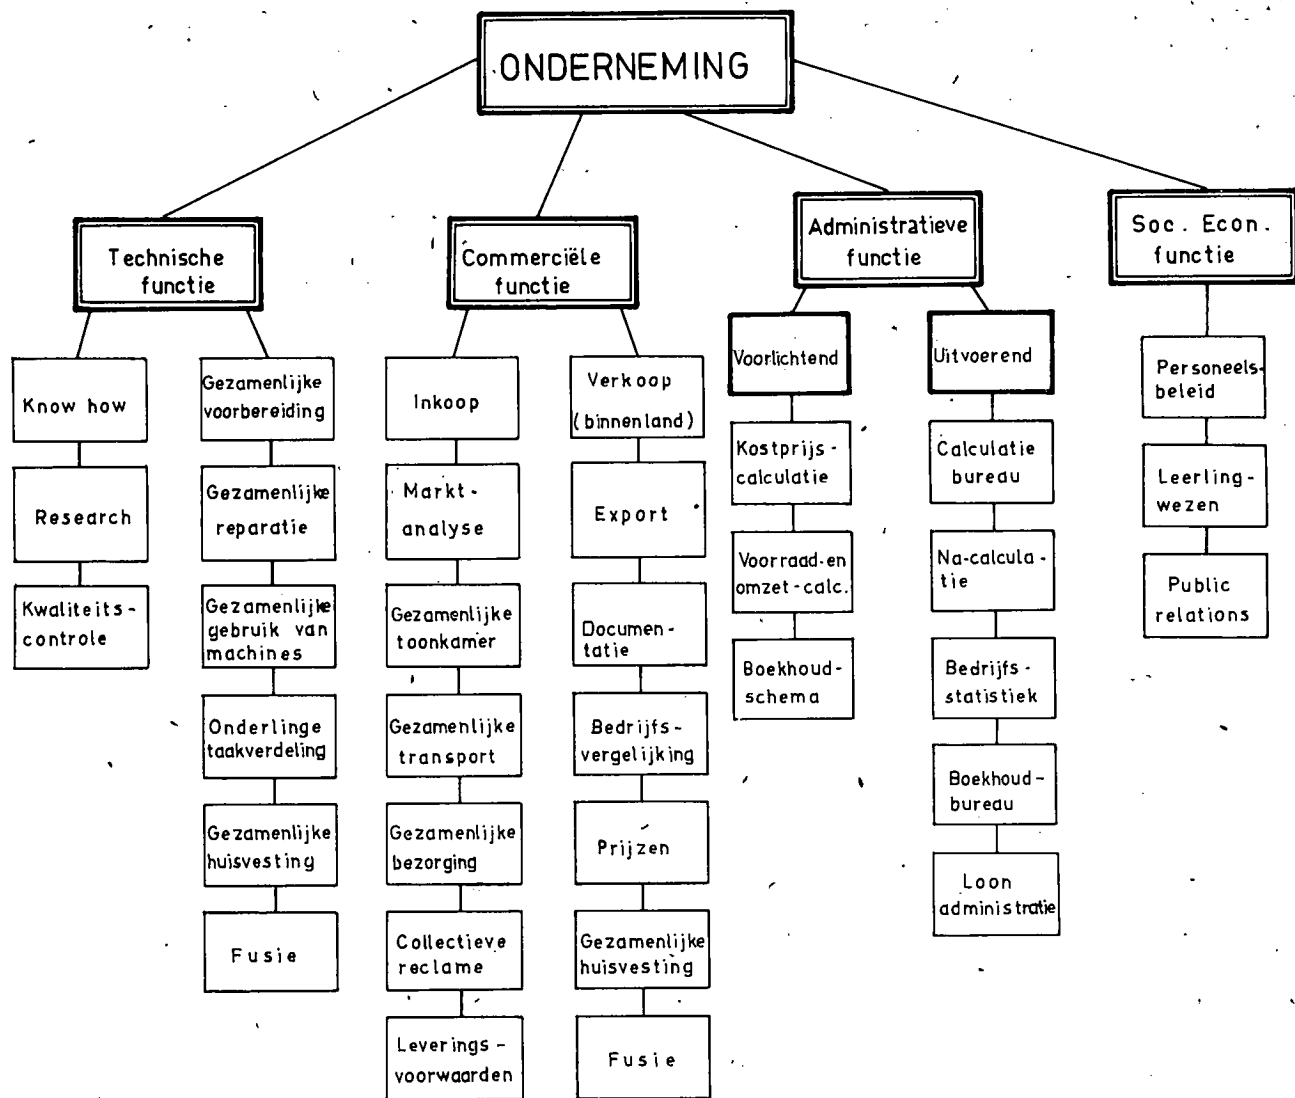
ONDERNEMING

Technische functie

Know how

Research

Kwaliteits-controle

Gezamenlijke voorbereiding

Gezamenlijke reparatie

Gezamenlijke gebruik van machines

Onderlinge taakverdeling

Gezamenlijke huisvesting

Fusie

Commerciële functie

Inkoop

Markt-analyse

Gezamenlijke toonkamer

Gezamenlijke transport

Gezamenlijke bezorging

Collectieve reclame

Leverings-voorwaarden

Verkoop (binnenland)

Export

Documentatie

Bedrijfs-vergelijking

Prijzen

Gezamenlijke huisvesting

Fusie

Administratieve functie

Voorlichtend

Kostprijs-calculatie

Voorraad-en omzet-calc.

Boekhoud-schema

Uitvoerend

Calculatie bureau

Na-calculatie

Bedrijfs-statistiek

Boekhoud-bureau

Loon administratie

Soc. Econ. functie

Personeels-beleid

Leerling-wezen

Public relations